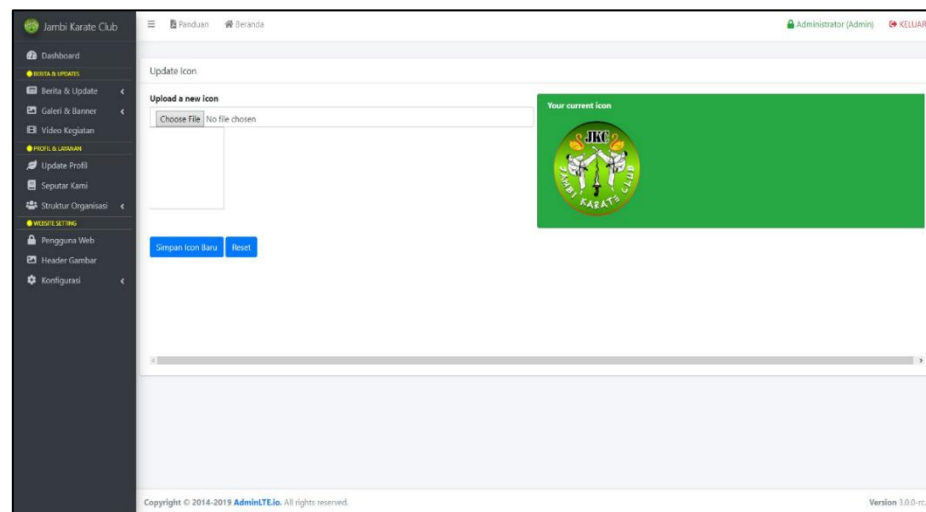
Jambi Karate Club

Dashboard
BERITA & UPDATES
Berita & Update
Galeri & Banner
Video Kegiatan
PROFIL & LAYANAN
Update Profil
Seputar Kami
Struktur Organisasi
WEBSITE SETTING
Pengguna Web
Header Gambar
Konfigurasi

Panduan Beranda

Administrator (Admin) KELUAR

Update Icon

Upload a new icon

Choose File No file chosen

Your current icon

JKC
JAMBI KARATE CLUB

Simpan Icon Baru Reset

Copyright © 2014-2019 AdminLTE.io. All rights reserved.

Version 3.0.0-rc